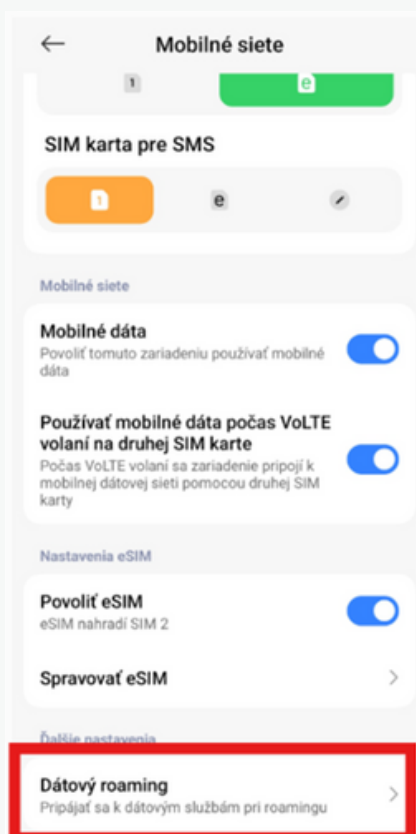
Mobilné siete

1

e

SIM karta pre SMS

1

e

Mobilné siete

Mobilné dáta
Povoliť tomuto zariadeniu používať mobilné dáta

Používať mobilné dáta počas VoLTE volaní na druhej SIM karte
Počas VoLTE volaní sa zariadenie pripojí k mobilnej dátovej sieti pomocou druhej SIM karty

Nastavenia eSIM

Povoliť eSIM
eSIM nahradí SIM 2

Spravovať eSIM

Ďalšie nastavenia

Dátový roaming
Pripájať sa k dátovým službám pri roamingu